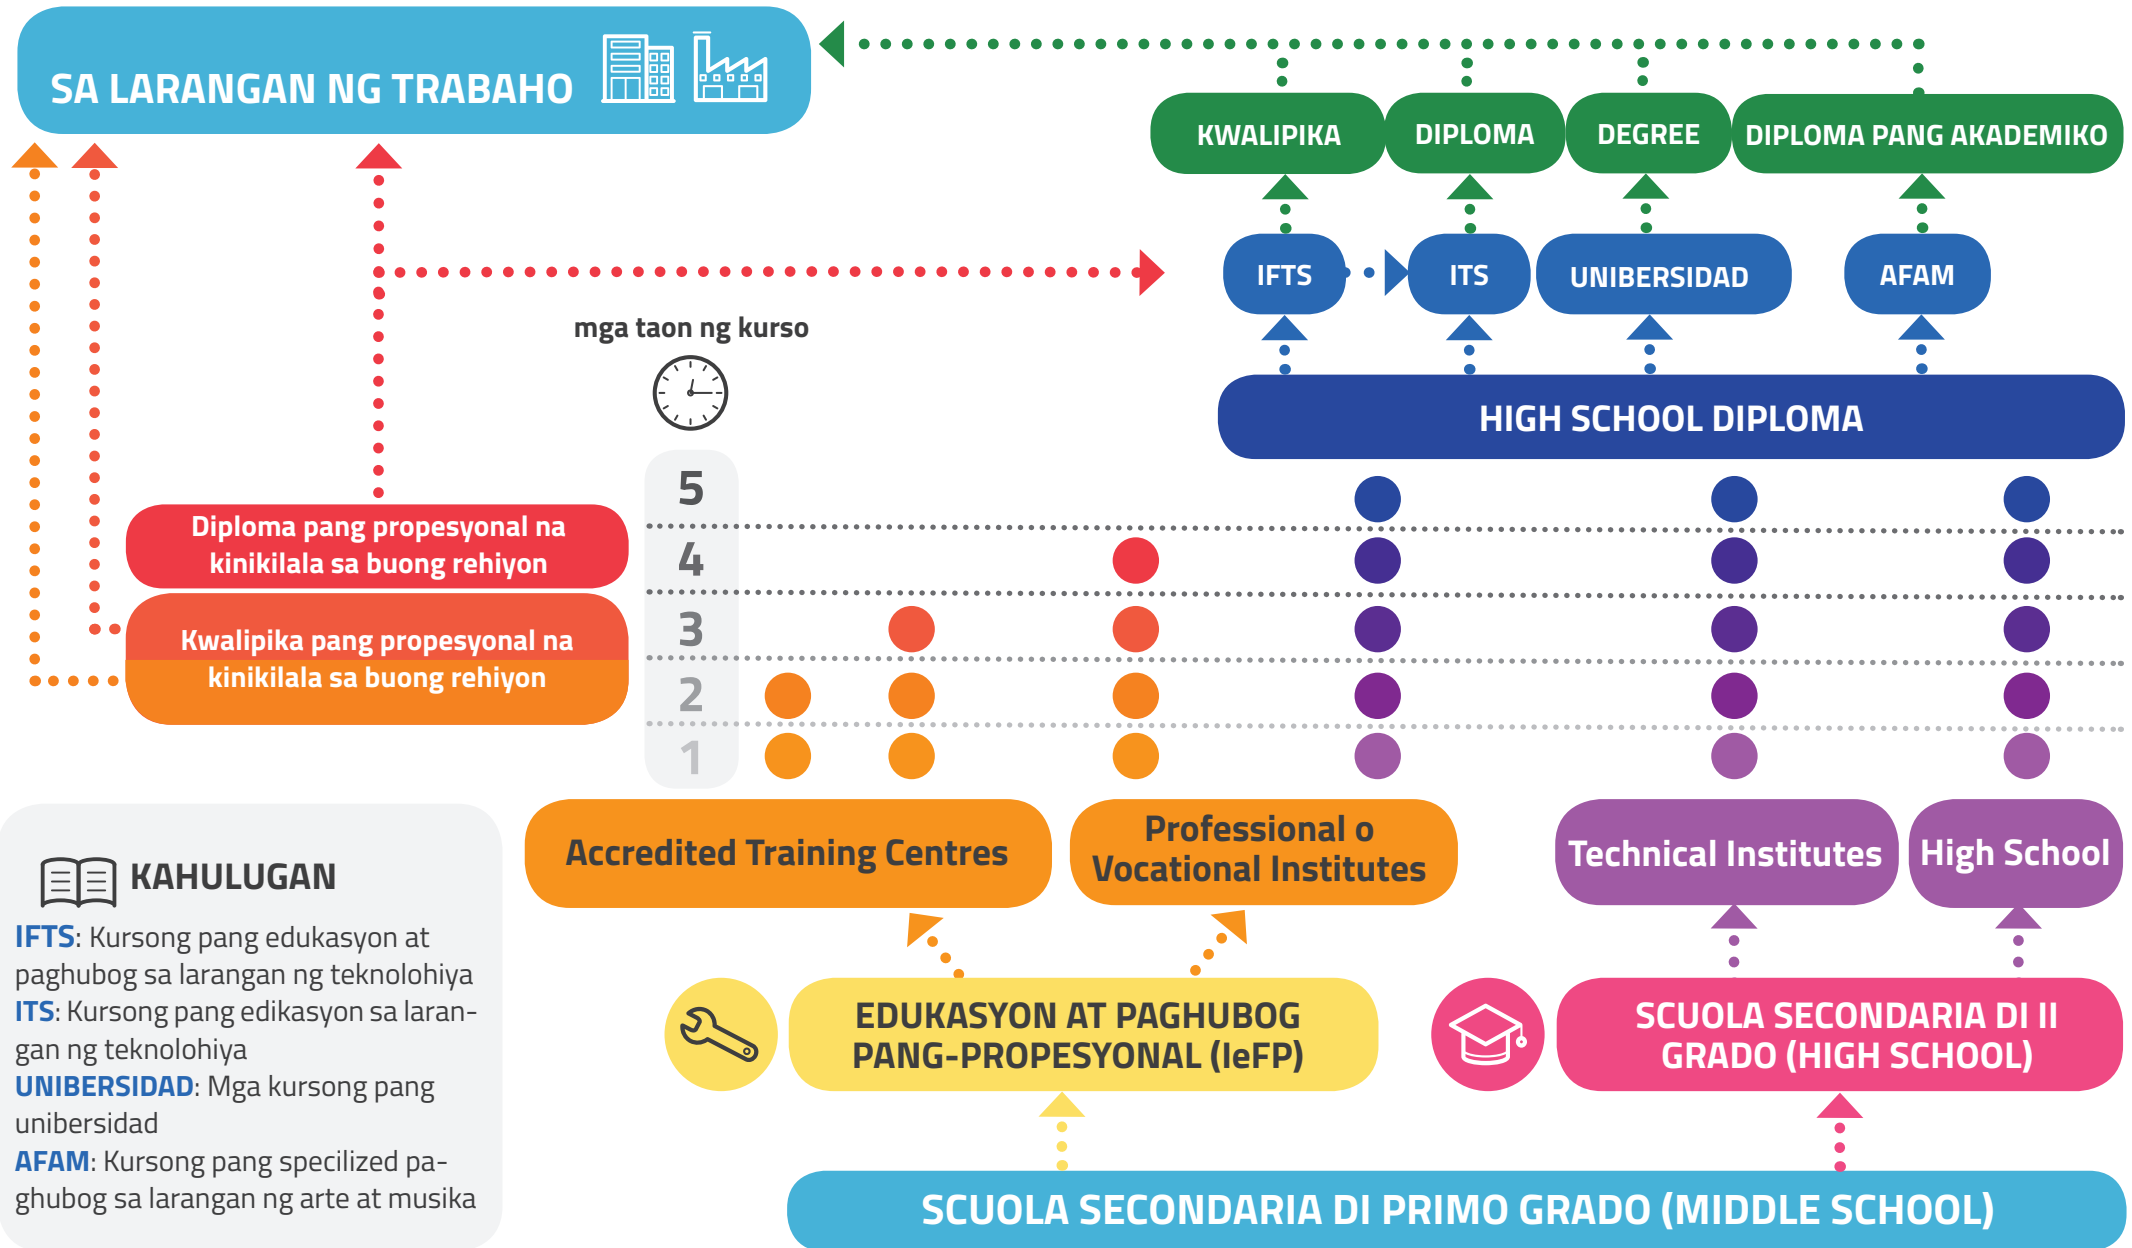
SA LARANGAN NG TRABAHO

KWALIPIKA
DIPLOMA
DEGREE
DIPLOMA PANG AKADEMIKO

IFTS
ITS
UNIBERSIDAD
AFAM

mga taon ng kurso

HIGH SCHOOL DIPLOMA

5
4
3
2
1

Diploma pang propesyonal na kinikilala sa buong rehiyon

Kwalipika pang propesyonal na kinikilala sa buong rehiyon

Accredited Training Centres
Professional o Vocational Institutes
Technical Institutes
High School

KAHULUGAN
IFTS: Kursong pang edukasyon at paghubog sa larangan ng teknolohiya
ITS: Kursong pang edikasyon sa larangan ng teknolohiya
UNIBERSIDAD: Mga kursong pang unibersidad
AFAM: Kursong pang specilized paghubog sa larangan ng arte at musika

EDUKASYON AT PAGHUBOG PANG-PROPESYONAL (IeFP)

SCUOLA SECONDARIA DI II GRADO (HIGH SCHOOL)

SCUOLA SECONDARIA DI PRIMO GRADO (MIDDLE SCHOOL)